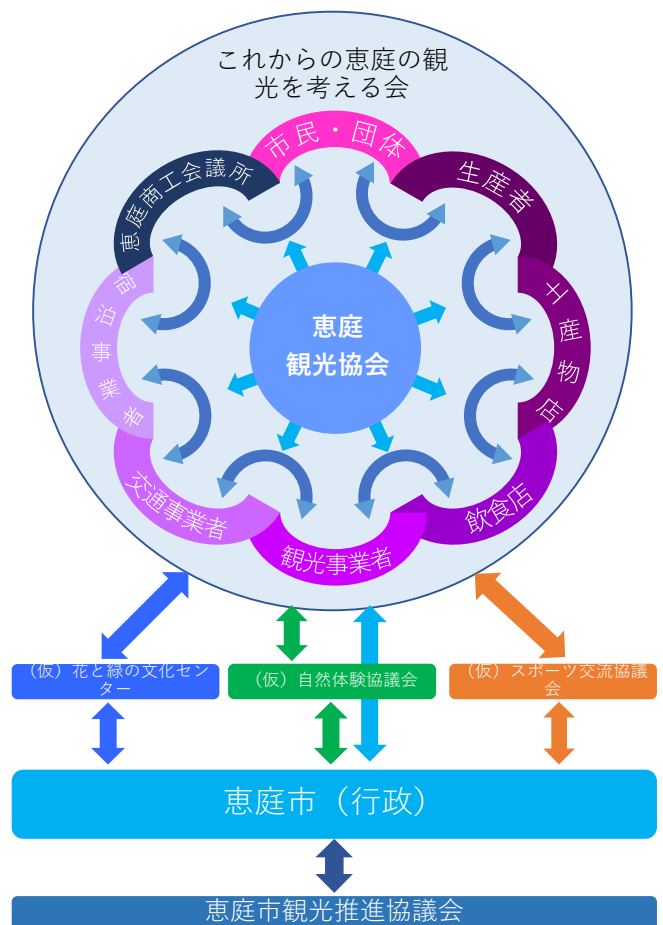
これからの恵庭の観光を考える会

市民・団体

生産者

土産物店

飲食店

観光事業者

交通事業者

宿泊事業者

恵庭商工会議所

恵庭
観光協会

（仮）花と緑の文化センター

（仮）自然体験協議会

（仮）スポーツ交流協議会

恵庭市（行政）

恵庭市観光推進協議会